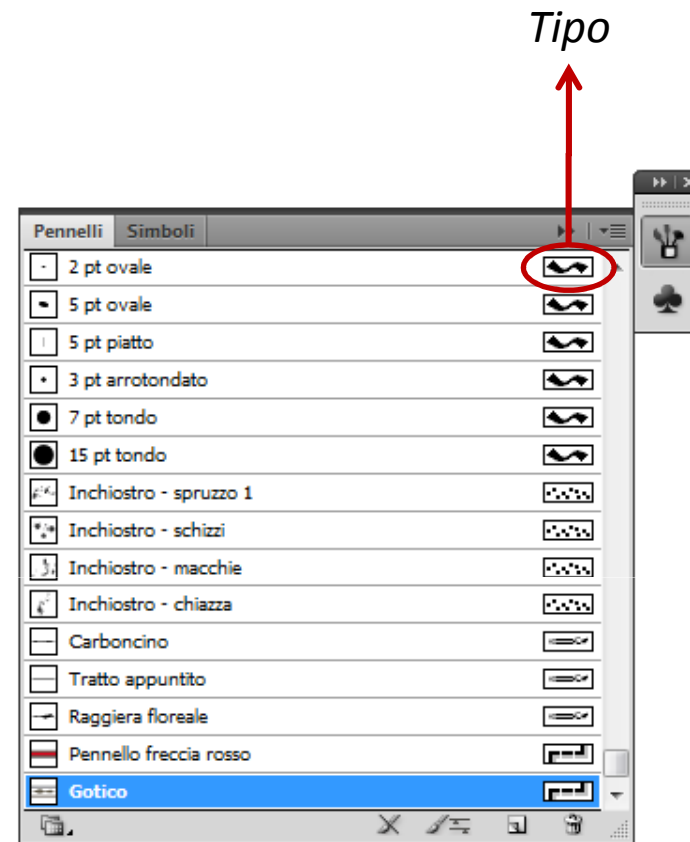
Tipo

Pennelli Simboli

2 pt ovale
5 pt ovale
5 pt piatto
3 pt arrotondato
7 pt tondo
15 pt tondo
Inchiostro - spruzzo 1
Inchiostro - schizzi
Inchiostro - macchie
Inchiostro - chiazza
Carboncino
Tratto appuntito
Raggiera floreale
Pennello freccia rosso
Gotico